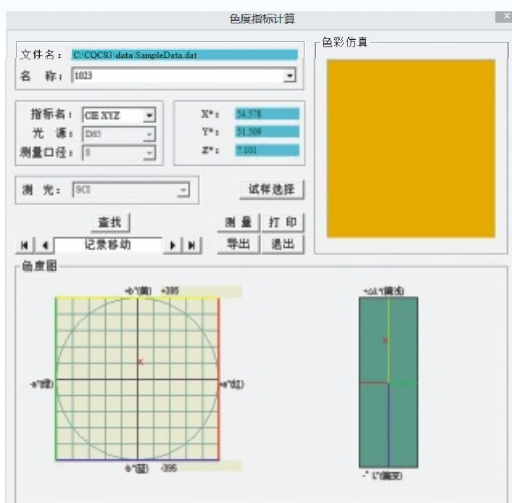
色度指标计算

文件名： C:\COCS3\data\SampleData.dat
名　称： 1023

指标名： CIE XYZ
光　源： D65
测量口径： 8

X*： 54.578
Y*： 51.509
Z*： 7.101

测　光： SCI

试样选择

查找
记录移动

测 量　打 印
导出　退出

色彩仿真

色度图

+b*(黄) +395
-a*(绿)
+a*(红)
-b*(蓝) -395

+ΔL*(偏浅)
-ΔL*(偏深)